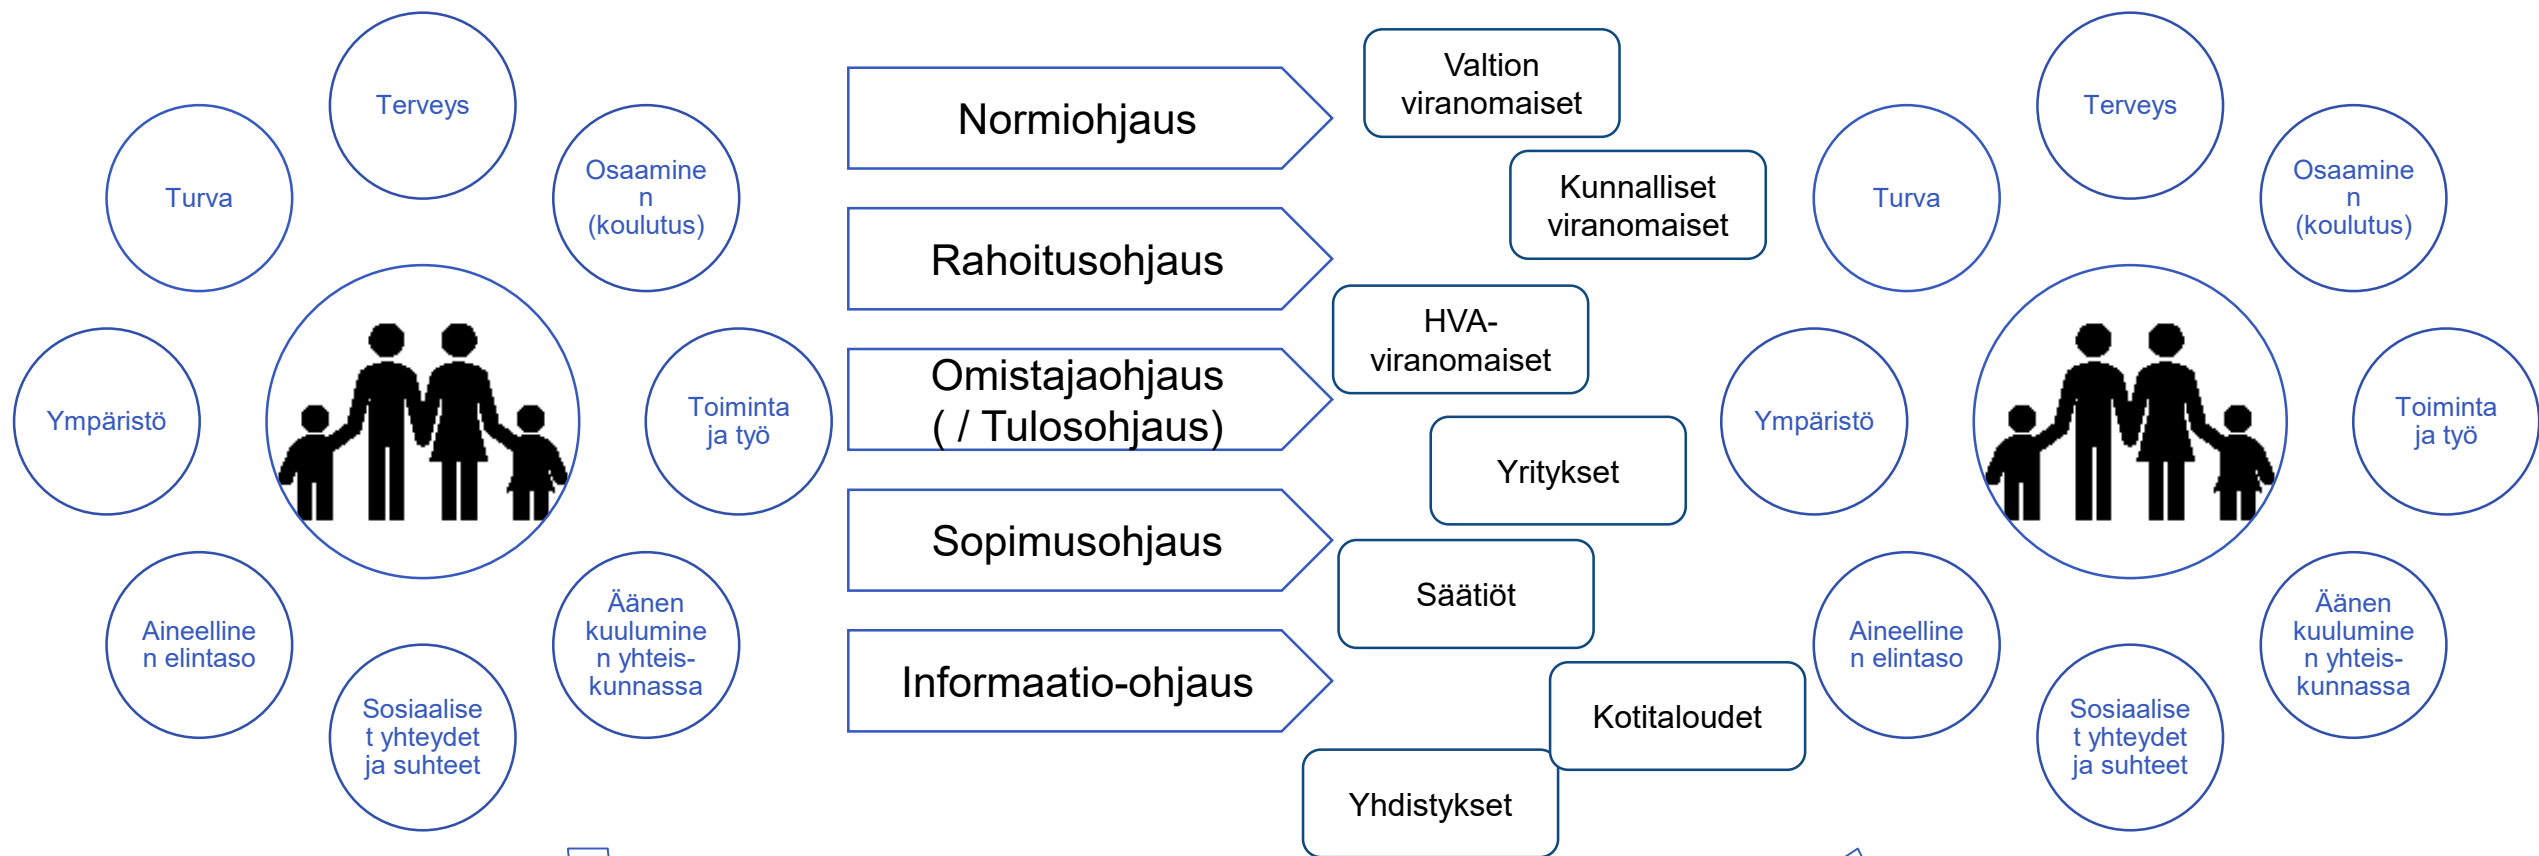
Terveys

Turva

Osaaminen (koulutus)

Ympäristö

Toiminta ja työ

Aineellinen elintaso

Äänen kuuluminen yhteis-kunnassa

Sosiaaliset yhteydet ja suhteet

Normiohjaus

Rahoitusohjaus

Omistajaohjaus ( / Tulosohjaus)

Sopimusohjaus

Informaatio-ohjaus

Valtion viranomaiset

Kunnalliset viranomaiset

HVA-viranomaiset

Yritykset

Säätiöt

Kotitaloudet

Yhdistykset

Terveys

Turva

Osaaminen (koulutus)

Ympäristö

Toiminta ja työ

Aineellinen elintaso

Äänen kuuluminen yhteis-kunnassa

Sosiaaliset yhteydet ja suhteet